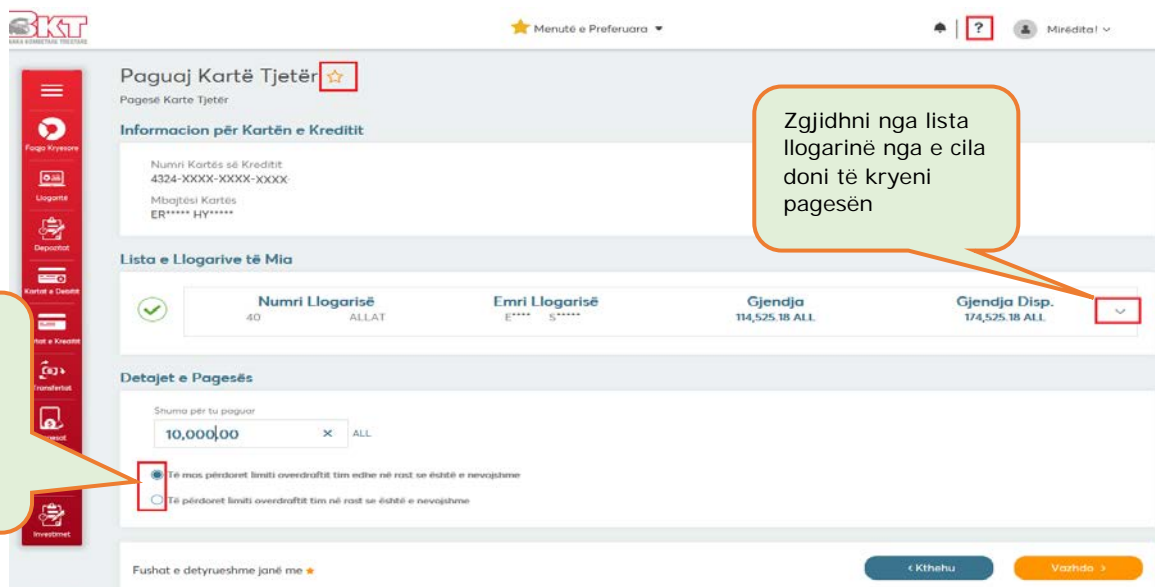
BKT
BANKA KOMBETARE TREGTARE

Menutë e Preferuara ▾

?

Mirëdita! ∨

Faqja Kryesore
Llogaritë
Depozitat
Kartat e Debitit
Kartat e Kreditit
Transfertat
Pagesat
Investimet

Paguaj Kartë Tjetër ☆
Pagesë Karte Tjetër

Zgjidhni nga lista llogarinë nga e cila doni të kryeni pagesën

Informacion për Kartën e Kreditit

Numri Kartës së Kreditit
4324-XXXX-XXXX-XXXX

Mbajtësi Kartës
ER***** HY*****

Lista e Llogarive të Mia

| Numri Llogarisë | Emri Llogarisë | Gjendja | Gjendja Disp. |
|---|---|---|---|
| 40 ALLAT | E**** S***** | 114,525.18 ALL | 174,525.18 ALL |

Detajet e Pagesës

Shuma për tu paguar
10,000.00 ✕ ALL

Të mos përdoret limiti overdraftit tim edhe në rast se është e nevojshme
Të përdoret limiti overdraftit tim në rast se është e nevojshme

Fushat e detyrueshme janë me *

‹ Kthehu
Vazhdo ›